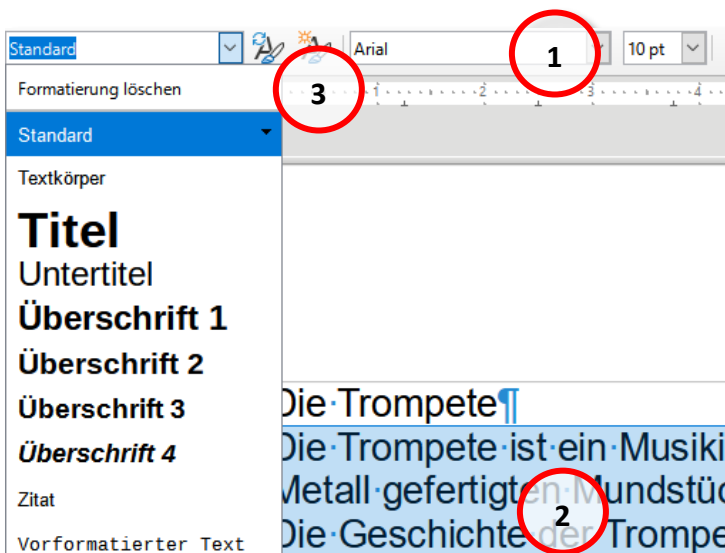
Standard
Arial
1
10 pt
Formatierung löschen
3
Standard
Textkörper
Titel
Untertitel
Überschrift 1
Überschrift 2
Überschrift 3
Überschrift 4
Zitat
Vorformatierter Text

Die·Trompete¶
Die·Trompete·ist·ein·Musiki
Metall·gefertigten·Mundstüc
Die·Geschichte·der·Trompe
2